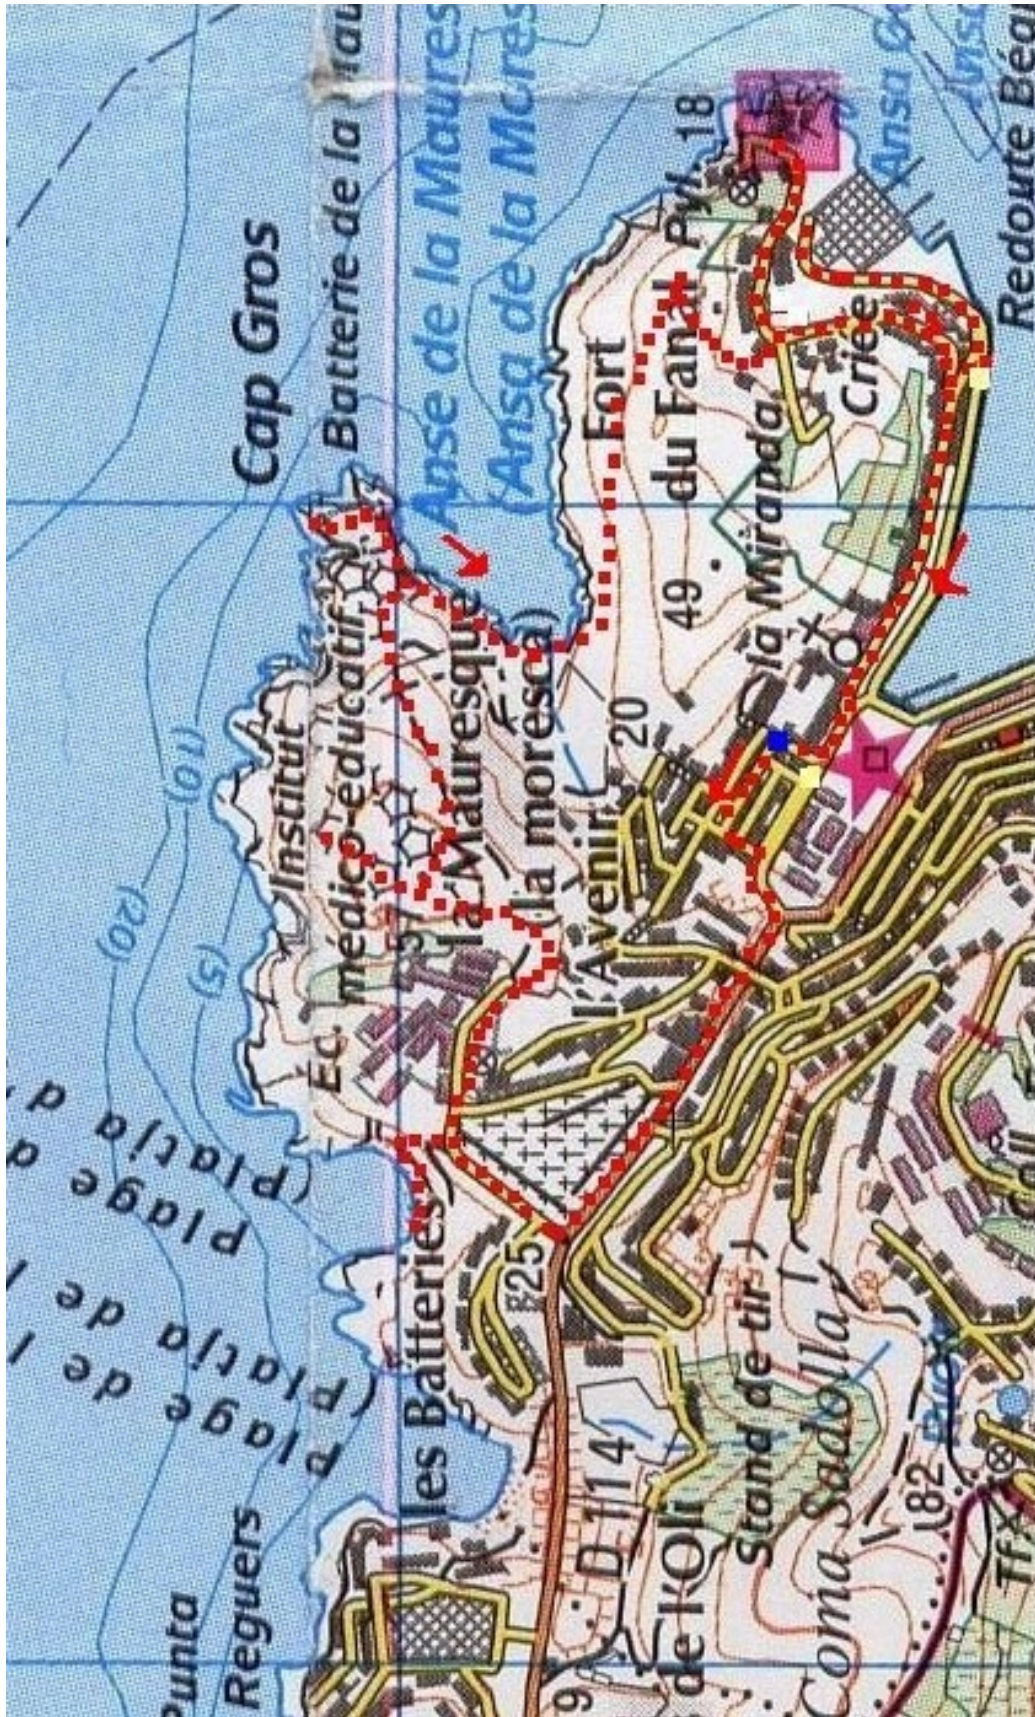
Cap Gros
Batterie de la Mau
Anse de la Mauresque
(Ansa de la Moresca)
Ansa
Redoute Béar
Fort du Fanal
Pyl. 18
49
la Miranda
Criée
20
Institut
médico-éducatif
Ec.
57
la Mauresque
(la moresca)
l'Avenir
(10)
(20)
(5)
plage d
platja d
plage de l
platja de l
les Batteries
Punta
Reguers
25
D 114
D 114
de l'Oli
Stand de tir
Coma Sadolla
82
9